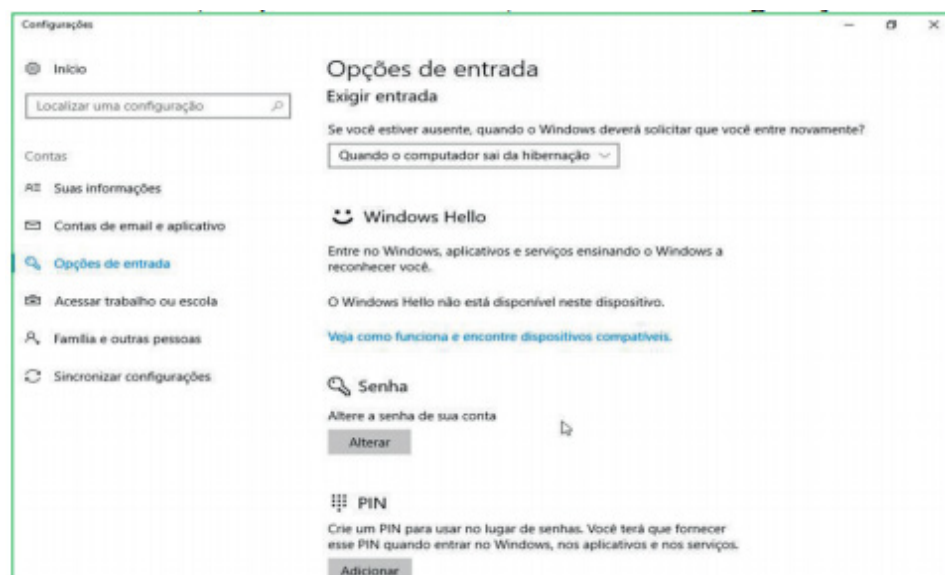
Configurações

Início

Localizar uma configuração

Contas

Suas informações

Contas de email e aplicativo

Opções de entrada

Acessar trabalho ou escola

Família e outras pessoas

Sincronizar configurações

Opções de entrada

Exigir entrada

Se você estiver ausente, quando o Windows deverá solicitar que você entre novamente?

Quando o computador sai da hibernação

Windows Hello

Entre no Windows, aplicativos e serviços ensinando o Windows a reconhecer você.

O Windows Hello não está disponível neste dispositivo.

Veja como funciona e encontre dispositivos compatíveis.

Senha

Altere a senha de sua conta

Alterar

PIN

Crie um PIN para usar no lugar de senhas. Você terá que fornecer esse PIN quando entrar no Windows, nos aplicativos e nos serviços.

Adicionar